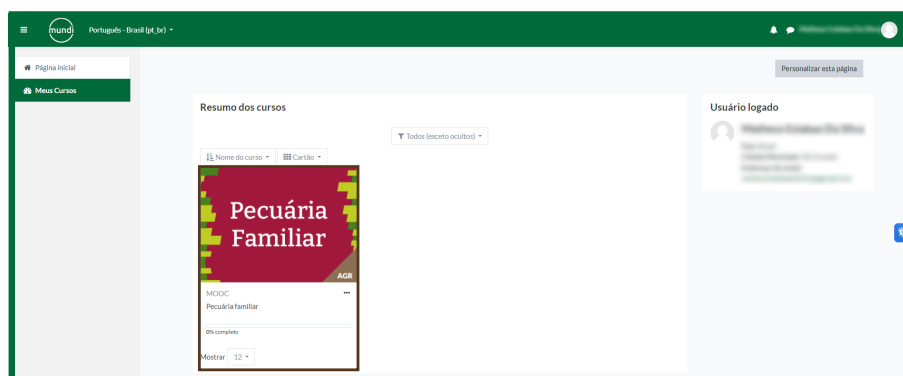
mundi Português - Brasil (pt_br)

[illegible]

Página inicial

Meus Cursos

Personalizar esta página

Resumo dos cursos

Todos (exceto ocultos)

Nome do curso

Cartão

Pecuária Familiar

AGR

MOOC

...

Pecuária familiar

0% completo

Mostrar 12

Usuário logado

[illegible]

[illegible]